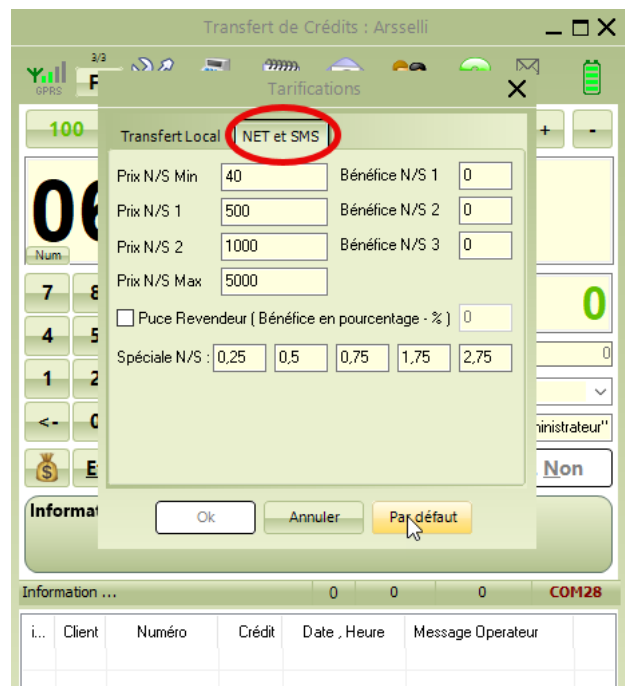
Transfert de Crédits : Arsselli

3/3
GPRS

Tarifications

100

+ -

06
Num

Transfert Local NET et SMS

Prix N/S Min 40 Bénéfice N/S 1 0
Prix N/S 1 500 Bénéfice N/S 2 0
Prix N/S 2 1000 Bénéfice N/S 3 0
Prix N/S Max 5000

Puce Revendeur ( Bénéfice en pourcentage - % ) 0

Spéciale N/S : 0,25 0,5 0,75 1,75 2,75

7 8
4 5
1 2
<- 0

0
0

ninistrateur"

Non

Informat

Ok Annuler Par défaut

Information ... 0 0 0 COM28

| i... | Client | Numéro | Crédit | Date , Heure | Message Operateur |
|---|---|---|---|---|---|